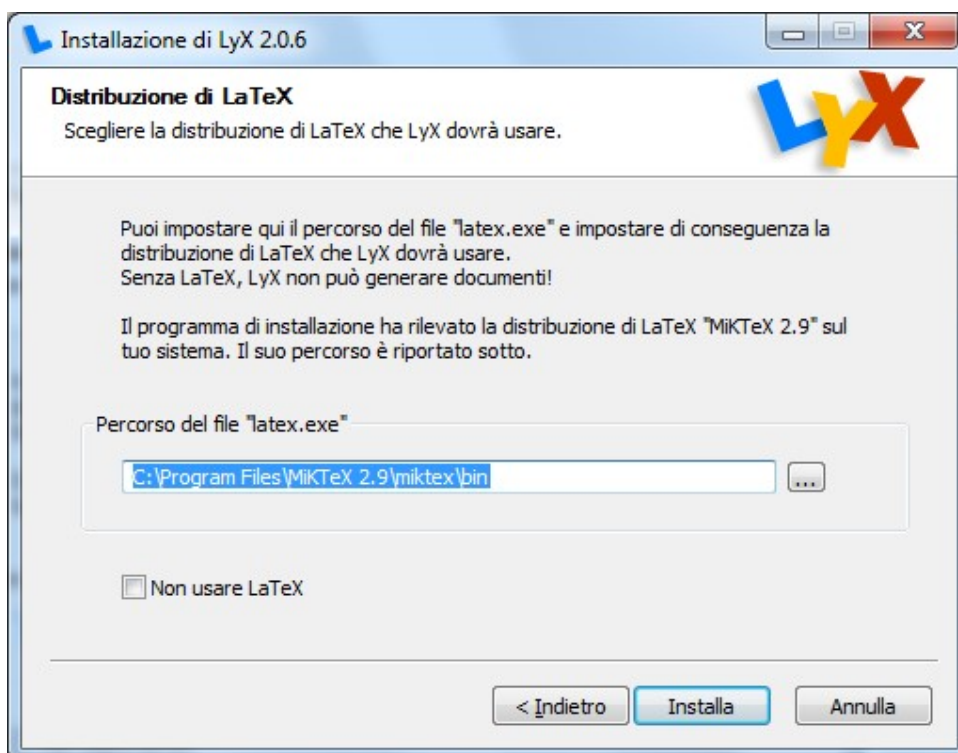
Installazione di LyX 2.0.6

Distribuzione di LaTeX
Scegliere la distribuzione di LaTeX che LyX dovrà usare.

LyX

Puoi impostare qui il percorso del file "latex.exe" e impostare di conseguenza la distribuzione di LaTeX che LyX dovrà usare.
Senza LaTeX, LyX non può generare documenti!

Il programma di installazione ha rilevato la distribuzione di LaTeX "MiKTeX 2.9" sul tuo sistema. Il suo percorso è riportato sotto.

Percorso del file "latex.exe"

C:\Program Files\MiKTeX 2.9\miktex\bin

...

Non usare LaTeX

< Indietro

Installa

Annulla